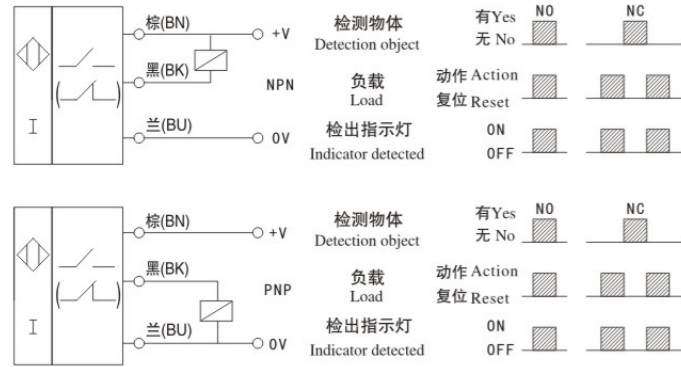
棕(BN)
+V
黑(BK)
NPN
兰(BU)
0V
检测物体
Detection object
负载
Load
检出指示灯
Indicator detected
有Yes
无 No
动作 Action
复位 Reset
ON
OFF
NO
NC

棕(BN)
+V
黑(BK)
PNP
兰(BU)
0V
检测物体
Detection object
负载
Load
检出指示灯
Indicator detected
有Yes
无 No
动作 Action
复位 Reset
ON
OFF
NO
NC